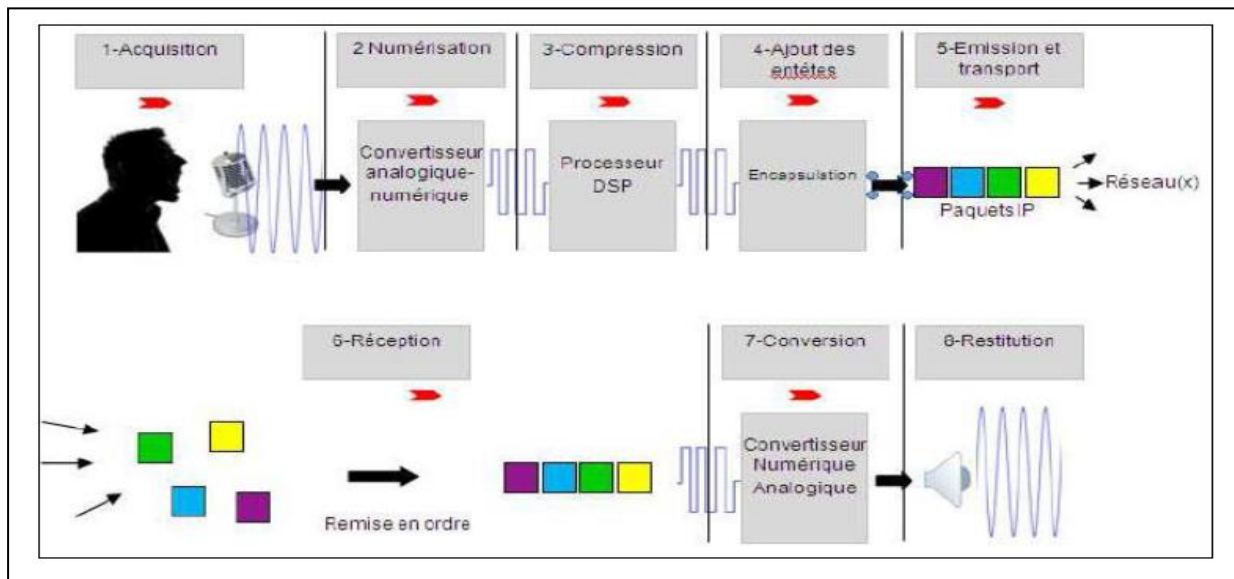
1-Acquisition

2 Numérisation

3-Compression

4-Ajout des entêtes

5-Emission et transport

Convertisseur analogique-numérique

Processeur DSP

Encapsulation

Paquets IP

Réseau(x)

6-Réception

7-Conversion

8-Restitution

Remise en ordre

Convertisseur Numérique Analogique